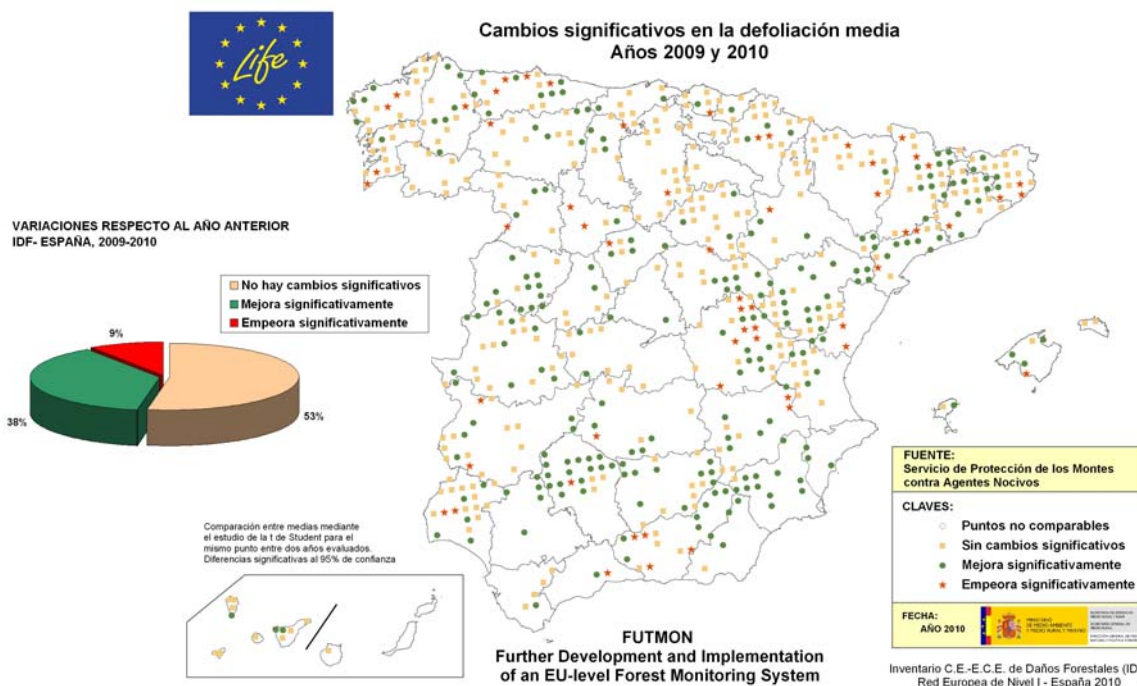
Life

Cambios significativos en la defoliación media
Años 2009 y 2010

VARIACIONES RESPECTO AL AÑO ANTERIOR
IDF- ESPAÑA, 2009-2010

No hay cambios significativos
Mejora significativamente
Empeora significativamente

9%
38%
53%

Comparación entre medias mediante el estudio de la t de Student para el mismo punto entre dos años evaluados. Diferencias significativas al 95% de confianza

FUENTE:
Servicio de Protección de los Montes contra Agentes Nocivos

CLAVES:
Puntos no comparables
Sin cambios significativos
Mejora significativamente
Empeora significativamente

FECHA:
AÑO 2010

FUTMON
Further Development and Implementation of an EU-level Forest Monitoring System

Inventario C.E.-E.C.E. de Daños Forestales (ID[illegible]
Red Europea de Nivel I - España 2010